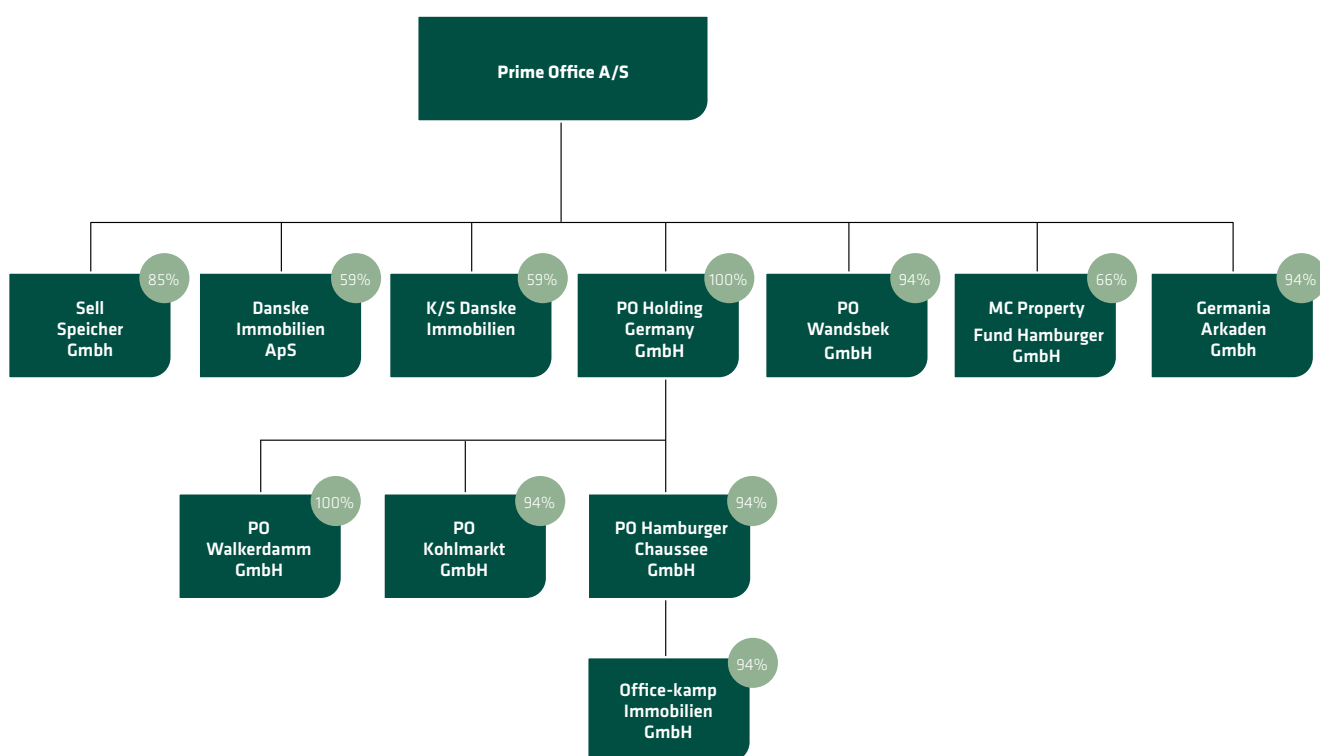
Prime Office A/S

85%
Sell Speicher Gmbh

59%
Danske Immobilien ApS

59%
K/S Danske Immobilien

100%
PO Holding Germany GmbH

94%
PO Wandsbek GmbH

66%
MC Property Fund Hamburger GmbH

94%
Germania Arkaden Gmbh

100%
PO Walkerdamm GmbH

94%
PO Kohlmarkt GmbH

94%
PO Hamburger Chaussee GmbH

94%
Office-kamp Immobilien GmbH